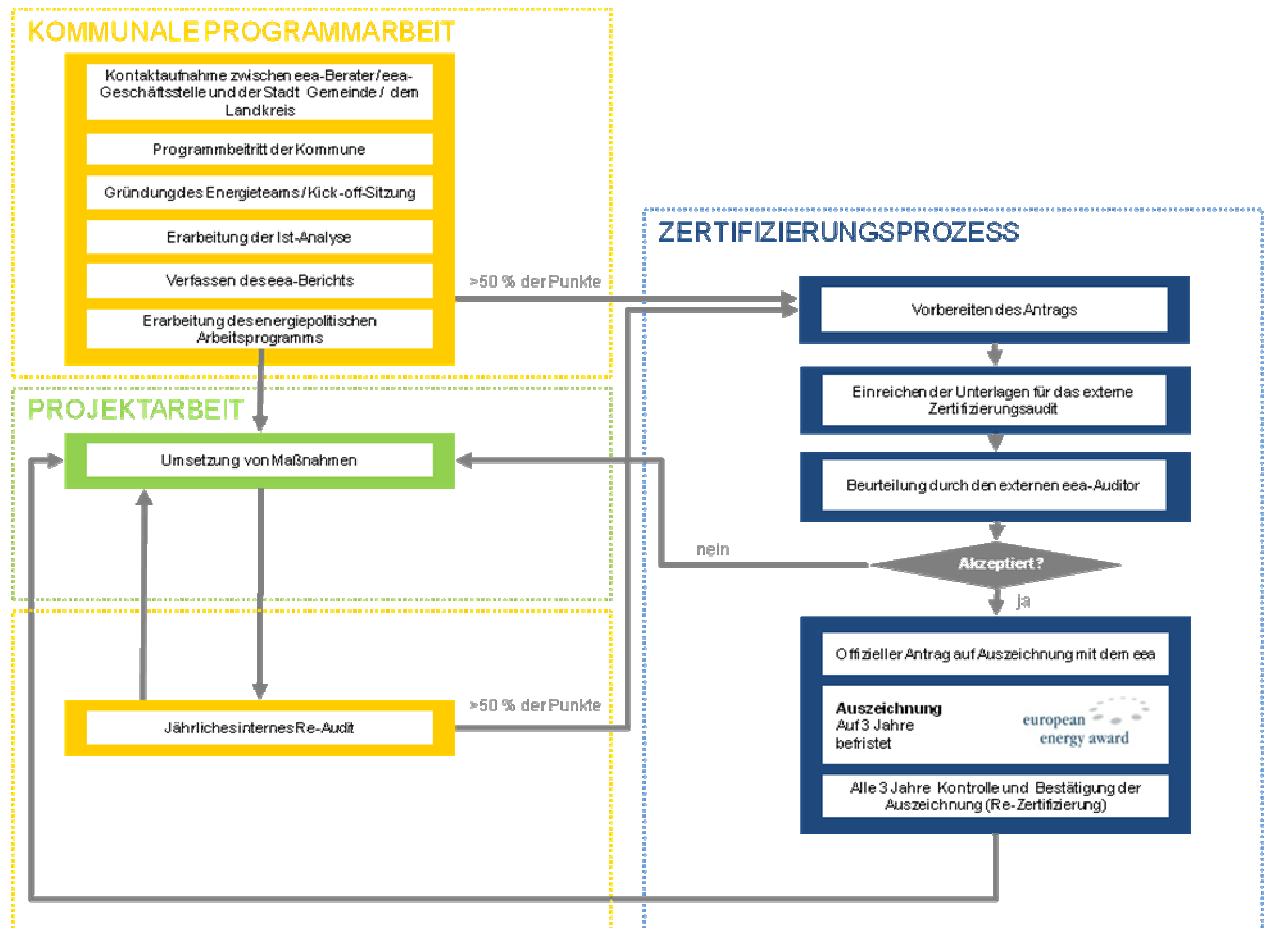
KOMMUNALE PROGRAMMARBEIT

Kontaktaufnahme zwischen eea-Berater / eea-Geschäftsstelle und der Stadt Gemeinde / dem Landkreis

Programmbeitritt der Kommune

Gründung des Energieteams / Kick-off-Sitzung

Erarbeitung der Ist-Analyse

Verfassen des eea-Berichts

Erarbeitung des energiepolitischen Arbeitsprogramms

>50 % der Punkte

PROJEKTARBEIT

Umsetzung von Maßnahmen

Jährliches internes Re-Audit

>50 % der Punkte

ZERTIFIZIERUNGSPROZESS

Vorbereiten des Antrags

Einreichen der Unterlagen für das externe Zertifizierungsaudit

Beurteilung durch den externen eea-Auditor

nein

Akzeptiert?

ja

Offizieller Antrag auf Auszeichnung mit dem eea

Auszeichnung
Auf 3 Jahre befristet

european energy award

Alle 3 Jahre Kontrolle und Bestätigung der Auszeichnung (Re-Zertifizierung)